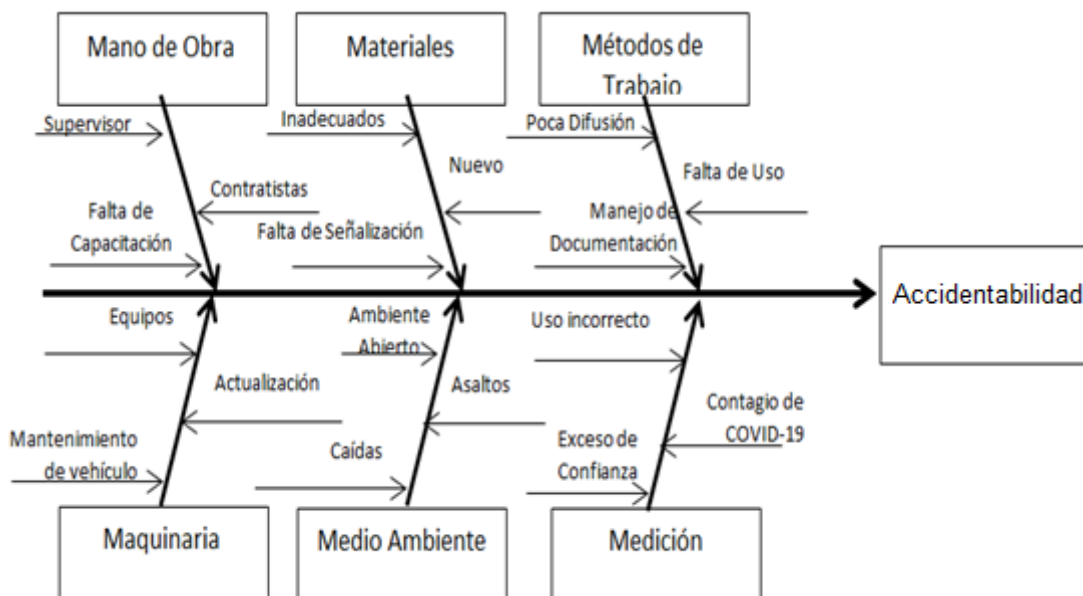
Mano de Obra

Materiales

Métodos de Trabajo

Supervisor

Inadecuados

Poca Difusión

Nuevo

Falta de Uso

Contratistas

Falta de Capacitación

Falta de Señalización

Manejo de Documentación

Accidentabilidad

Equipos

Ambiente Abierto

Uso incorrecto

Actualización

Asaltos

Contagio de COVID-19

Mantenimiento de vehículo

Caídas

Exceso de Confianza

Maquinaria

Medio Ambiente

Medición